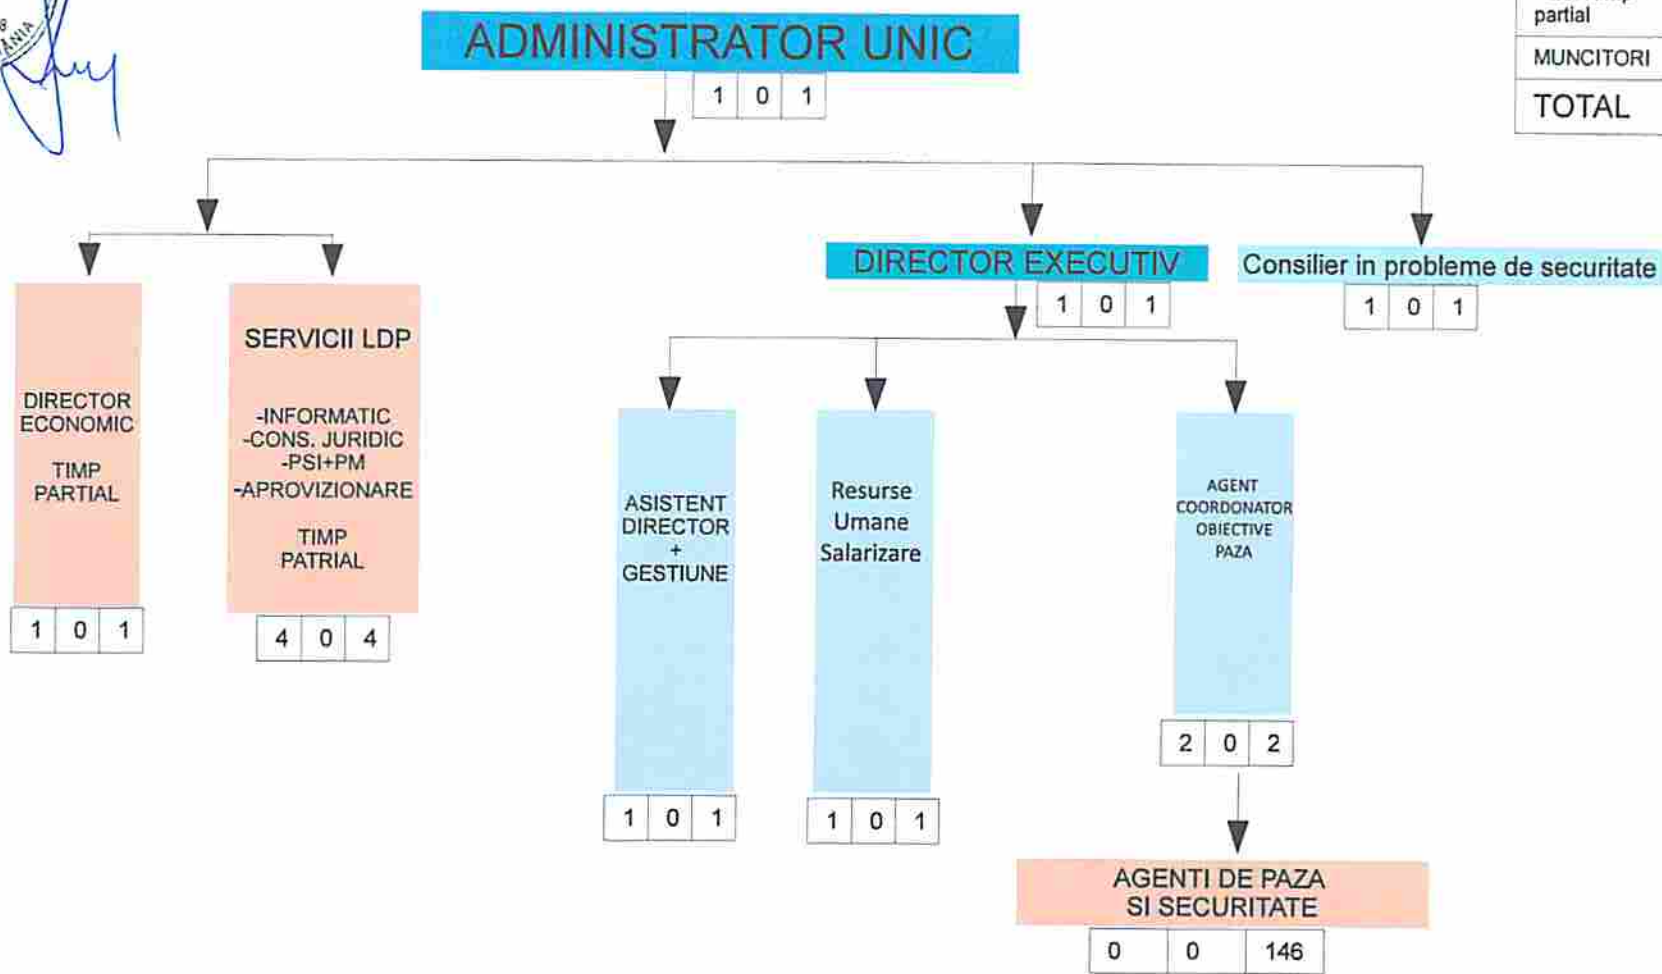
partial

MUNCITORI

TOTAL

ADMINISTRATOR UNIC

| 1 | 0 | 1 |
|---|---|---|

DIRECTOR EXECUTIV

| 1 | 0 | 1 |
|---|---|---|

Consilier in probleme de securitate

| 1 | 0 | 1 |
|---|---|---|

DIRECTOR ECONOMIC

TIMP PARTIAL

| 1 | 0 | 1 |
|---|---|---|

SERVICII LDP

-INFORMATIC
-CONS. JURIDIC
-PSI+PM
-APROVIZIONARE

TIMP PATRIAL

| 4 | 0 | 4 |
|---|---|---|

ASISTENT DIRECTOR + GESTIUNE

| 1 | 0 | 1 |
|---|---|---|

Resurse Umane Salarizare

| 1 | 0 | 1 |
|---|---|---|

AGENT COORDONATOR OBIECTIVE PAZA

| 2 | 0 | 2 |
|---|---|---|

AGENTI DE PAZA SI SECURITATE

| 0 | 0 | 146 |
|---|---|---|